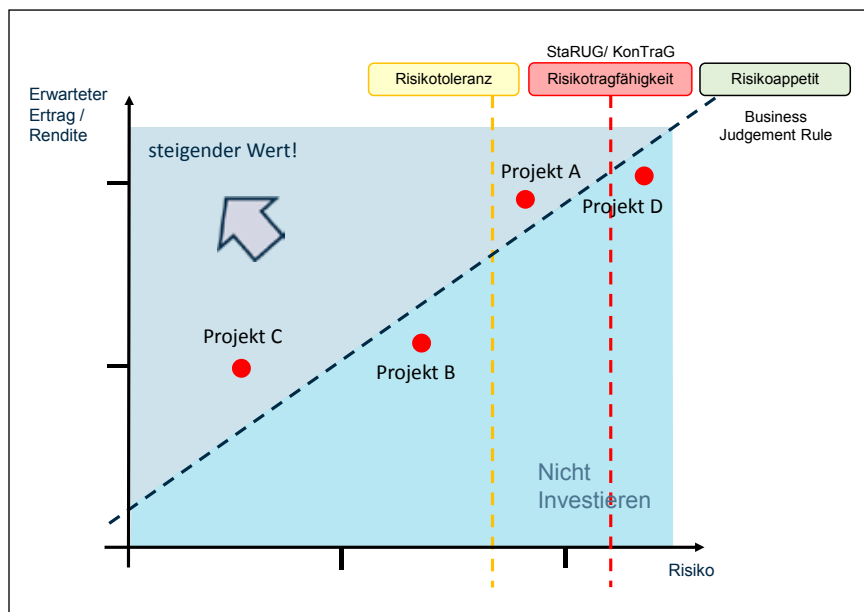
StaRUG/ KonTraG

Risikotoleranz

Risikotragfähigkeit

Risikoappetit

Business Judgement Rule

Erwarteter Ertrag / Rendite

steigender Wert!

Projekt A

Projekt D

Projekt C

Projekt B

Nicht Investieren

Risiko